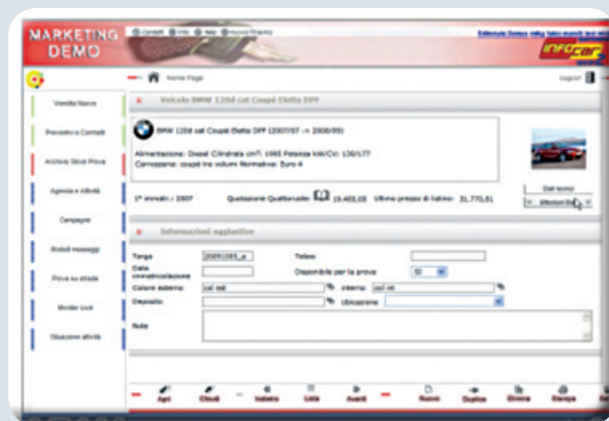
MARKETING DEMO

Home Page

Logout

Vendita Nuovo

Preventivi e Contratti

Archivio Stock Prova

Agenda e attività

Campagne

Modelli messaggi

Prova su strada

Monitor Live

Situazione attività

Veicolo BMW 120d cat Coupé Eletta DPF

BMW 120d cat Coupé Eletta DPF (2007/07 -> 2008/09)

Alimentazione: Diesel Cilindrata cm³: 1995 Potenza kW/Cv: 130/177

Carrozzeria: coupé tre volumi Normativa: Euro 4

1° immatr.: 2007

Quotazione Quattroruote: 19.465,08

Ultimo prezzo di listino: 31.770,81

Dati tecnici

Informazioni aggiuntive

Targa

Telaio

Data immatricolazione

Disponibile per la prova

SI

Colore esterno

Interno

Deposito

Ubicazione

Note

Apri

Chiudi

Indietro

Lista

Avanti

Nuovo

Duplica

Elimina

Stampa